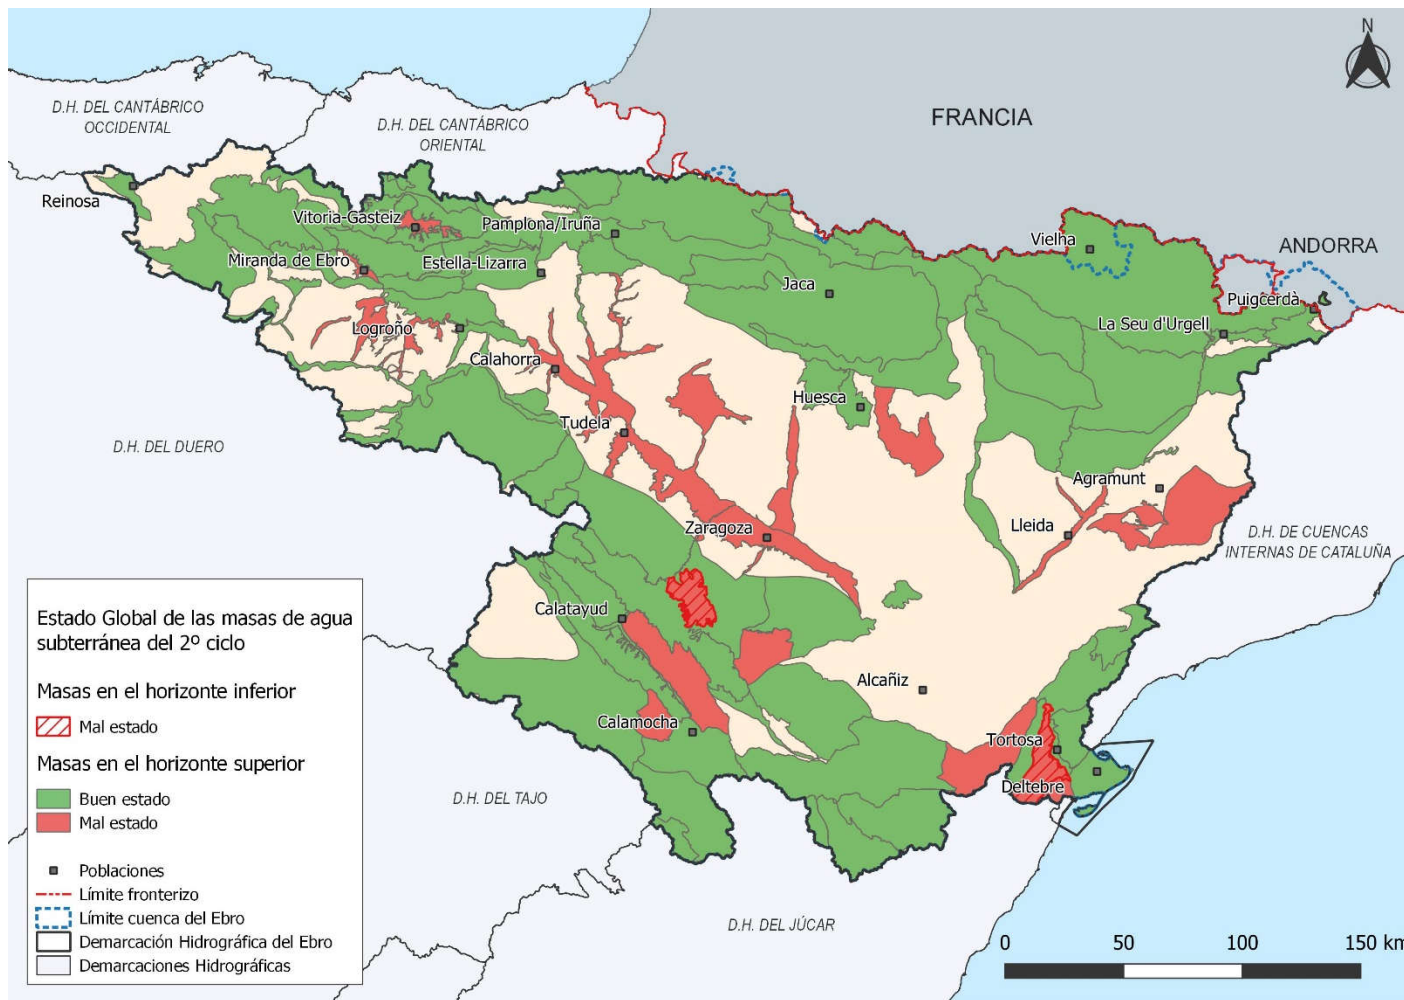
N

FRANCIA

ANDORRA

D.H. DEL CANTÁBRICO OCCIDENTAL

D.H. DEL CANTÁBRICO ORIENTAL

Reinosa

Vitoria-Gasteiz

Pamplona/Iruña

Miranda de Ebro

Estella-Lizarra

Vielha

Puigcerdà

Jaca

La Seu d'Urgell

Logroño

Calahorra

Huesca

D.H. DEL DUERO

Tudela

Agramunt

Zaragoza

Lleida

D.H. DE CUENCAS INTERNAS DE CATALUÑA

Calatayud

Alcañiz

Calamocha

Tortosa

Deltebre

D.H. DEL TAJO

D.H. DEL JÚCAR

Estado Global de las masas de agua subterránea del 2º ciclo

Masas en el horizonte inferior

Mal estado

Masas en el horizonte superior

Buen estado

Mal estado

Poblaciones

Límite fronterizo

Límite cuenca del Ebro

Demarcación Hidrográfica del Ebro

Demarcaciones Hidrográficas

0 50 100 150 km